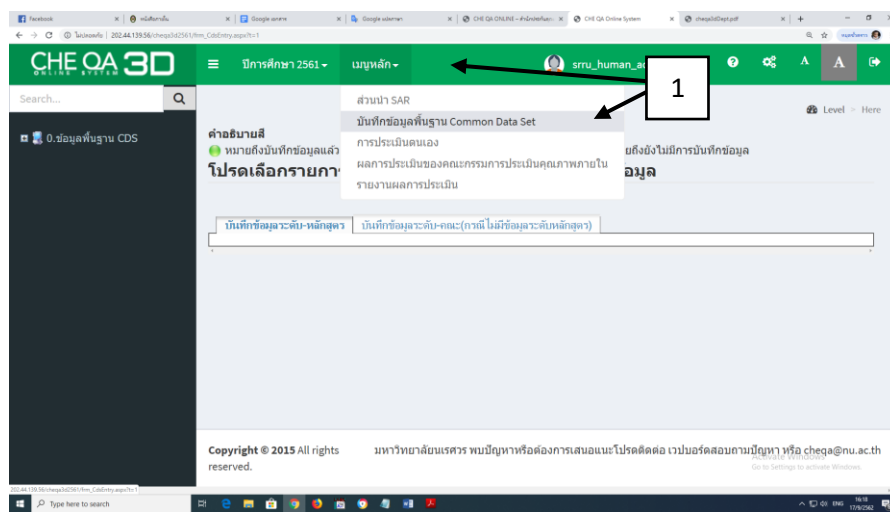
Facebook | หน้าแรก | Google เอกสาร | Google ฟอร์ม | CHE QA ONLINE | CHE QA Online System | cheqa3dDept.pdf

202.44.139.56/cheqa3d2561/frm_CdsEntry.aspx?t=1

CHE QA 3D ONLINE SYSTEM

ปีการศึกษา 2561 ▾   เมนูหลัก ▾   srru_human_ac

Search...

0.ข้อมูลพื้นฐาน CDS

ส่วนนำ SAR
บันทึกข้อมูลพื้นฐาน Common Data Set
การประเมินตนเอง
ผลการประเมินของคณะกรรมการประเมินคุณภาพภายใน
รายงานผลการประเมิน

1

Level > Here

คำอธิบายสี
หมายถึงบันทึกข้อมูลแล้ว ... ยถึงยังไม่มีการบันทึกข้อมูล
โปรดเลือกรายกา... ข้อมูล

บันทึกข้อมูลระดับ-หลักสูตร | บันทึกข้อมูลระดับ-คณะ(กรณีไม่มีข้อมูลระดับหลักสูตร)

Copyright © 2015 All rights reserved.   มหาวิทยาลัยนเรศวร พบปัญหาหรือต้องการเสนอแนะโปรดติดต่อ เวปบอร์ดสอบถามปัญหา หรือ cheqa@nu.ac.th

Activate Windows
Go to Settings to activate Windows.

202.44.139.56/cheqa3d2561/frm_CdsEntry.aspx?t=1

Type here to search

16:18
17/9/2562